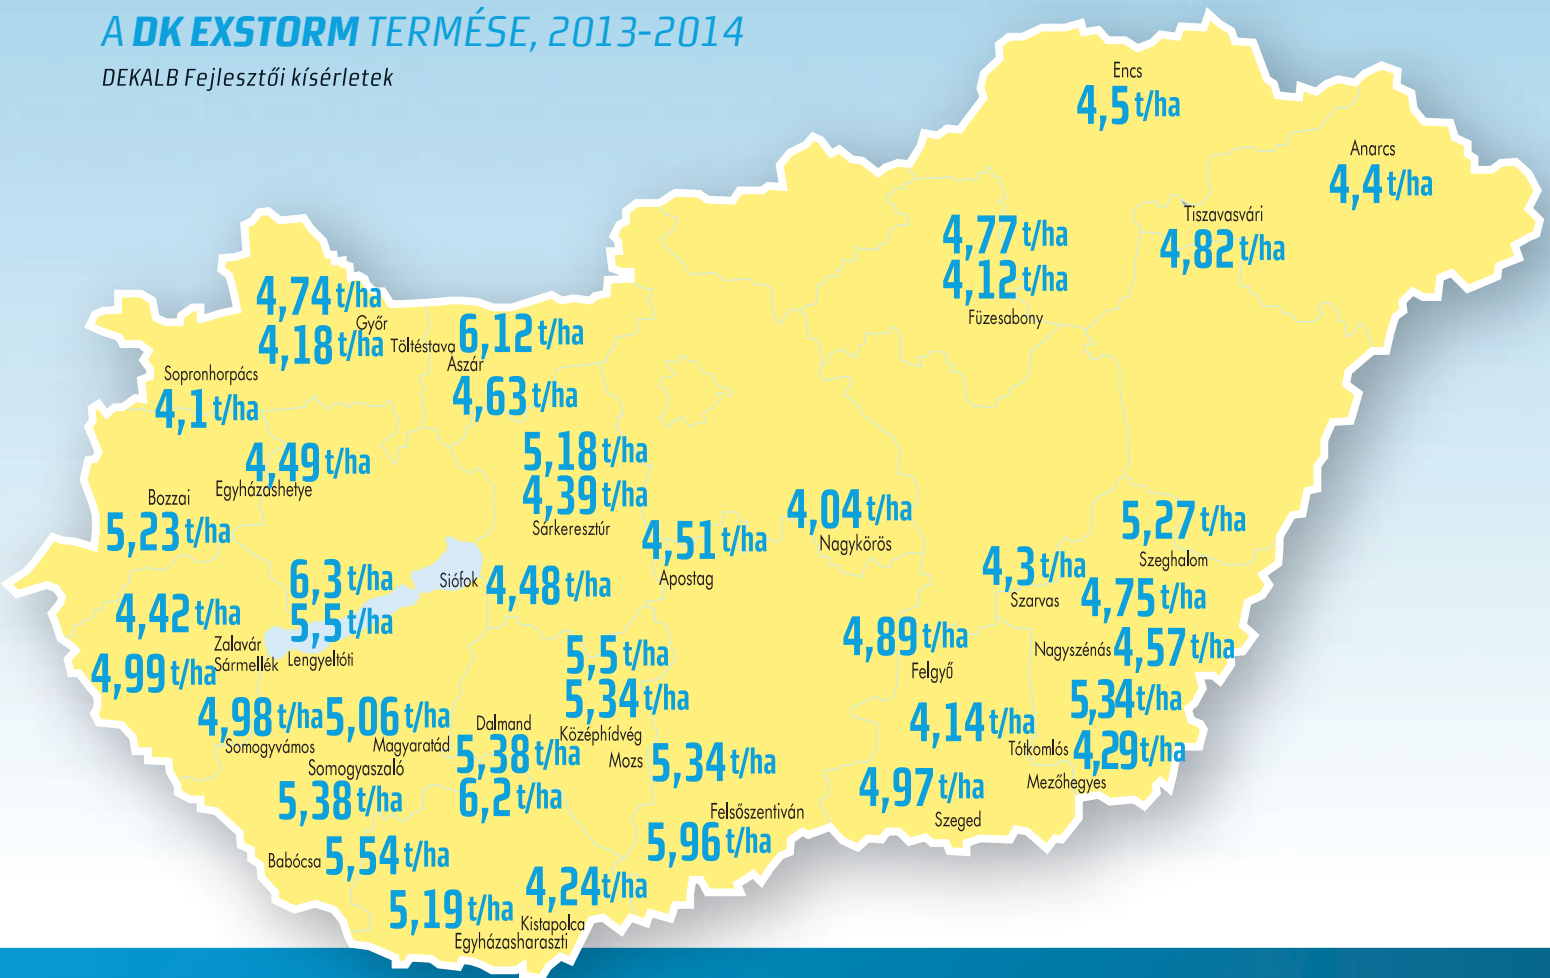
A DK EXSTORM TERMÉSE, 2013-2014
DEKALB Fejlesztői kísérletek

Encs
4,5 t/ha

Anarcs
4,4 t/ha

Tiszavasvári
4,82 t/ha

4,77 t/ha
4,12 t/ha
Füzesabony

4,74 t/ha
Győr
4,18 t/ha
Töltéstava

6,12 t/ha
Aszár
4,63 t/ha

Sopronhorpács
4,1 t/ha

4,49 t/ha
Egyházashetye

Bozzai
5,23 t/ha

5,18 t/ha
4,39 t/ha
Sárkeresztúr

4,51 t/ha
Apostag

4,04 t/ha
Nagykörös

5,27 t/ha
Szeghalom

4,3 t/ha
Szarvas

4,75 t/ha

6,3 t/ha
5,5 t/ha
Lengyeltóti

Siófok
4,48 t/ha

4,42 t/ha
Zalavár
Sármellék
4,99 t/ha

5,5 t/ha
5,34 t/ha
Középhídvég

4,89 t/ha
Felgyő

Nagyszénás
4,57 t/ha

5,34 t/ha

4,98 t/ha
Somogyvámos
5,06 t/ha
Magyaratád

Dalmand
5,38 t/ha

Mozs
5,34 t/ha

4,14 t/ha
Tótkomlós
4,29 t/ha

Mezőhegyes

Somogyaszaló
5,38 t/ha

6,2 t/ha

Felsőszentiván
5,96 t/ha

4,97 t/ha
Szeged

Babócsa
5,54 t/ha

5,19 t/ha
Egyházasharaszti

4,24 t/ha
Kistapolca